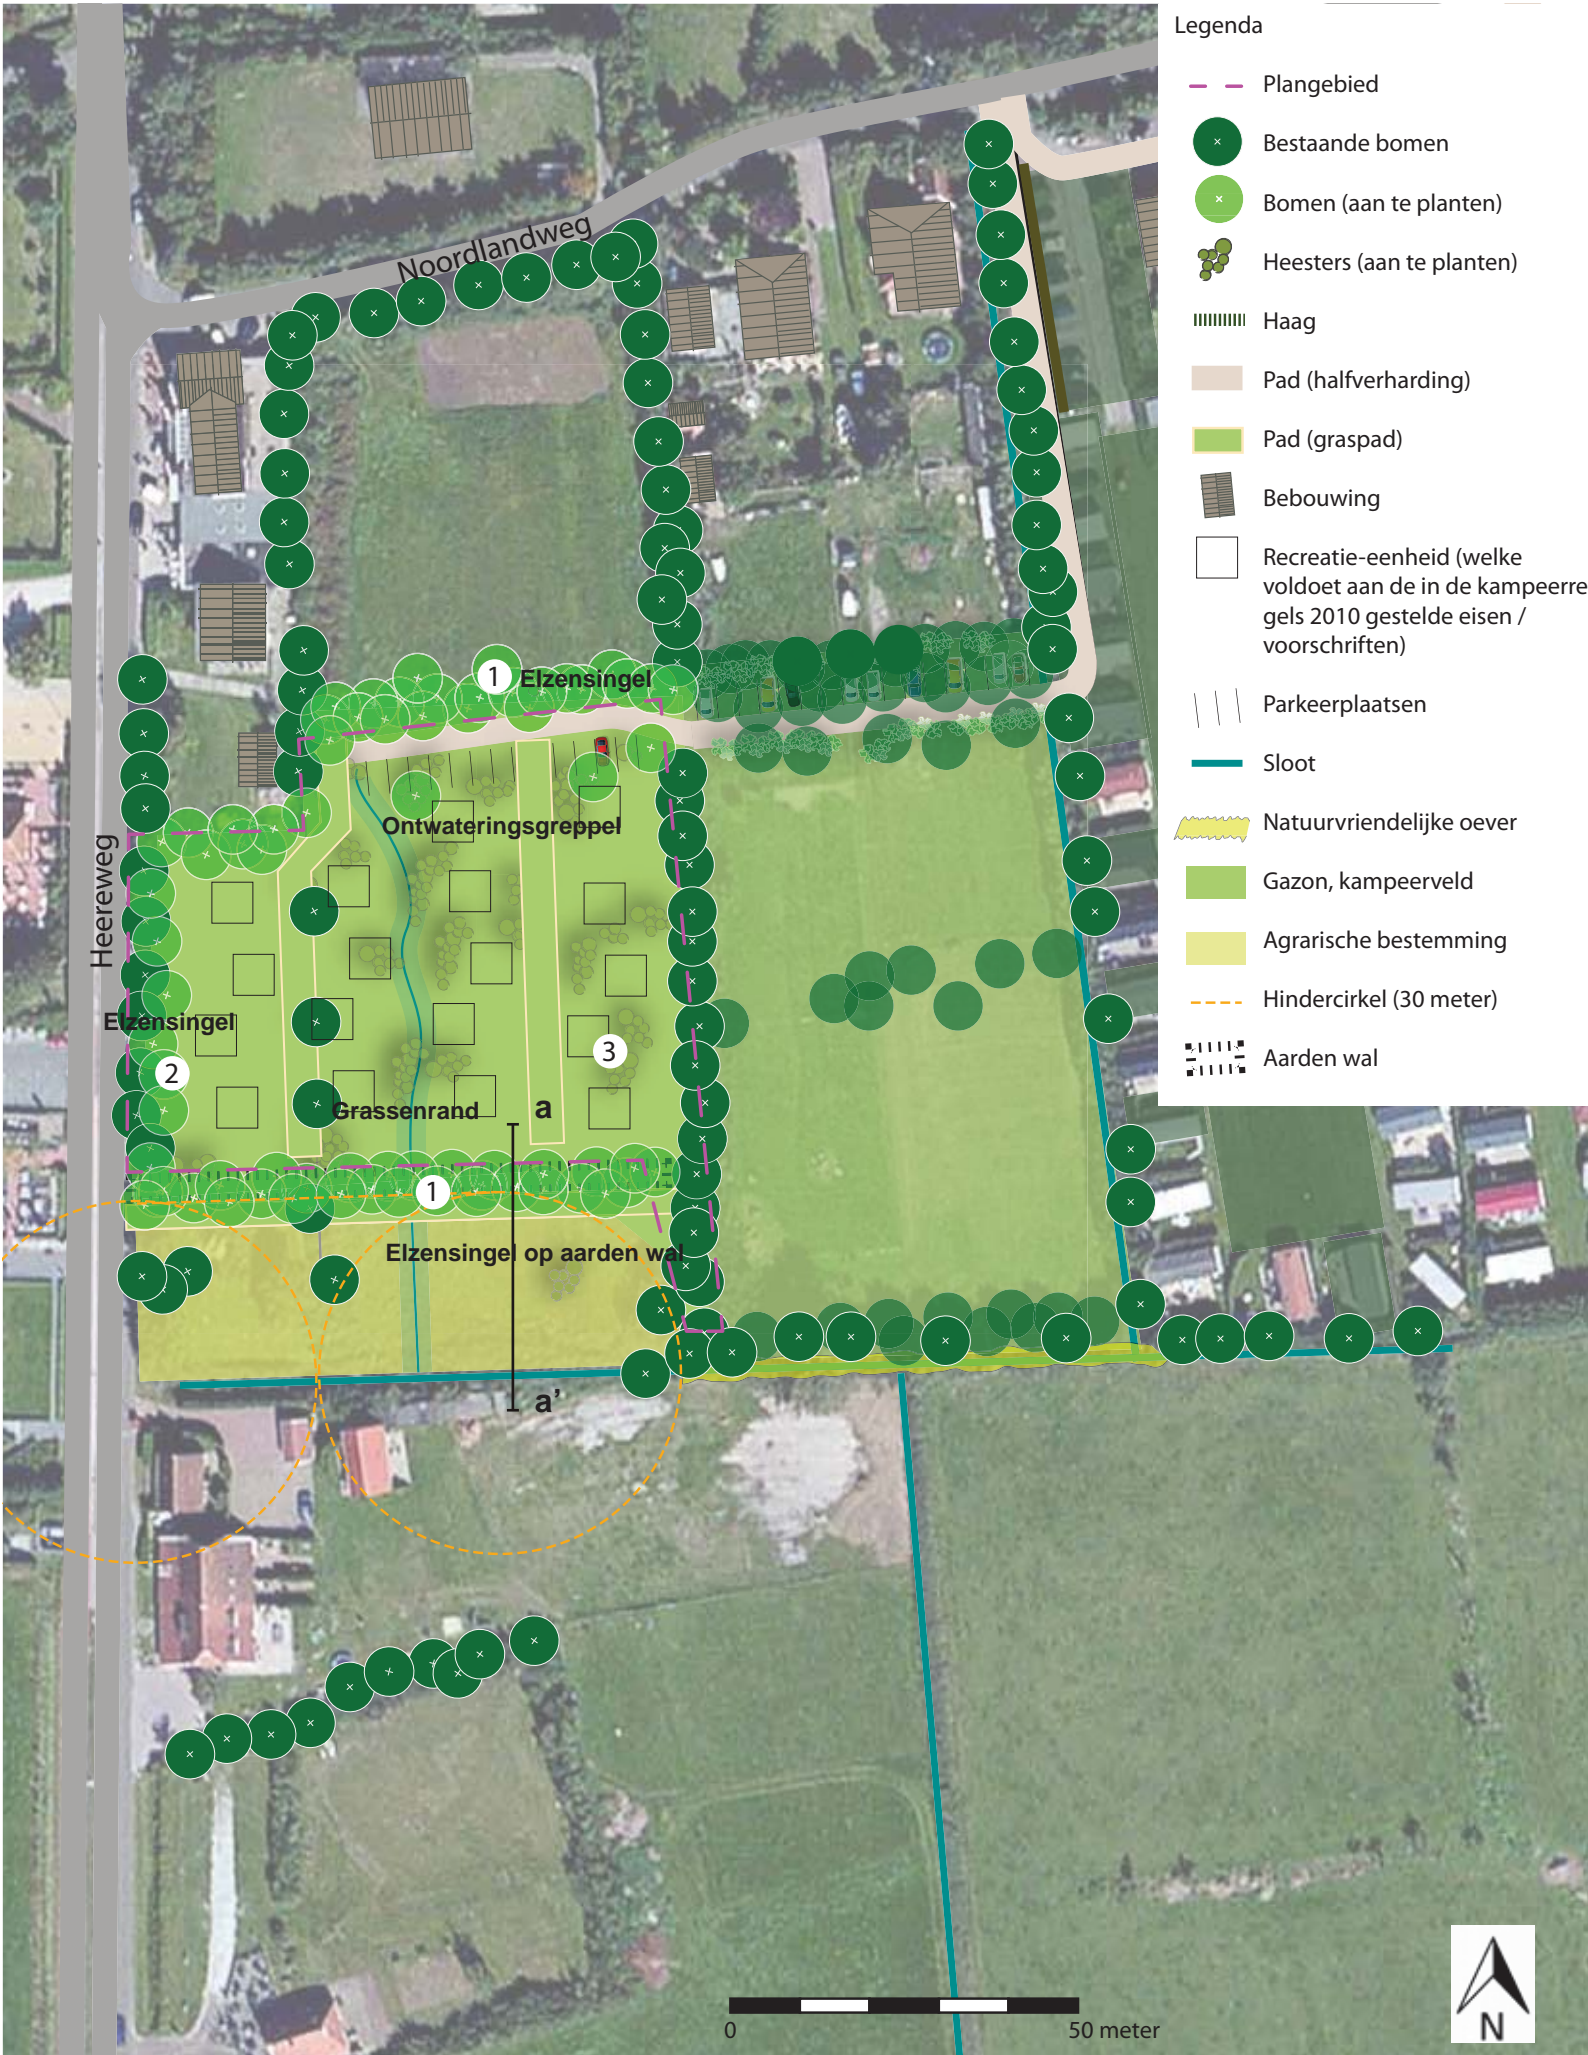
Legenda

Plangebied
Bestaande bomen
Bomen (aan te planten)
Heesters (aan te planten)
Haag
Pad (halfverharding)
Pad (graspad)
Bebouwing
Recreatie-eenheid (welke voldoet aan de in de kampeerregels 2010 gestelde eisen / voorschriften)
Parkeerplaatsen
Sloot
Natuurvriendelijke oever
Gazon, kampeerveld
Agrarische bestemming
Hindercirkel (30 meter)
Aarden wal

Noordlandweg
Heereweg
1 Elzensingel
Ontwateringsgreppel
Elzensingel
2
3
Grassenrand
a
1
Elzensingel op aarden wal
a'

0
50 meter
N